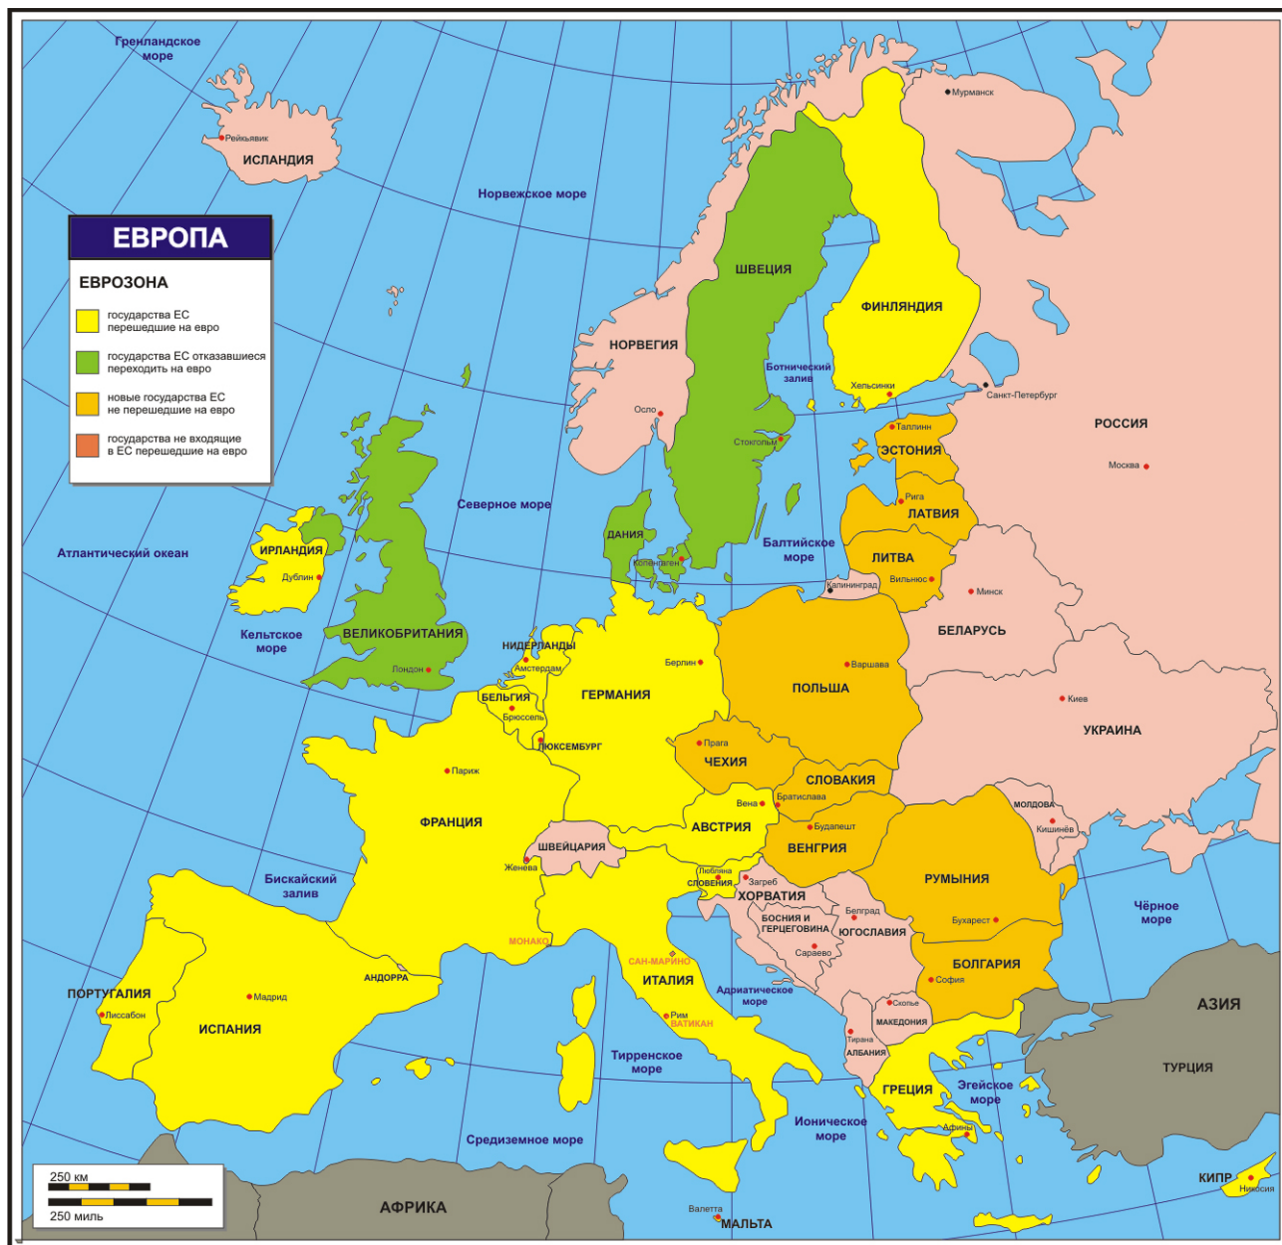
ЕВРОПА

ЕВРОЗОНА

государства ЕС перешедшие на евро

государства ЕС отказавшиеся переходить на евро

новые государства ЕС не перешедшие на евро

государства не входящие в ЕС перешедшие на евро

Гренландское море
Рейкьявик
ИСЛАНДИЯ
Норвежское море
Мурманск
ШВЕЦИЯ
ФИНЛЯНДИЯ
НОРВЕГИЯ
Ботнический залив
Хельсинки
Санкт-Петербург
Осло
Стокгольм
Таллинн
ЭСТОНИЯ
РОССИЯ
Москва
Рига
ЛАТВИЯ
Северное море
ДАНИЯ
Копенгаген
Балтийское море
ЛИТВА
Вильнюс
Калининград
Минск
Атлантический океан
ИРЛАНДИЯ
Дублин
Кельтское море
ВЕЛИКОБРИТАНИЯ
Лондон
НИДЕРЛАНДЫ
Амстердам
Берлин
БЕЛАРУСЬ
Варшава
ПОЛЬША
Киев
УКРАИНА
БЕЛЬГИЯ
Брюссель
ГЕРМАНИЯ
ЛЮКСЕМБУРГ
Прага
ЧЕХИЯ
Париж
СЛОВАКИЯ
Братислава
Вена
АВСТРИЯ
МОЛДОВА
Кишинёв
ФРАНЦИЯ
Будапешт
ШВЕЙЦАРИЯ
ВЕНГРИЯ
Женева
Любляна
СЛОВЕНИЯ
Загреб
РУМЫНИЯ
Бискайский залив
ХОРВАТИЯ
БОСНИЯ И ГЕРЦЕГОВИНА
Белград
ЮГОСЛАВИЯ
Бухарест
Чёрное море
Сараево
МОНАКО
САН-МАРИНО
БОЛГАРИЯ
АНДОРРА
ИТАЛИЯ
София
ПОРТУГАЛИЯ
Мадрид
Адриатическое море
Скопье
АЗИЯ
Лиссабон
ИСПАНИЯ
Рим
ВАТИКАН
МАКЕДОНИЯ
Тирана
АЛБАНИЯ
ТУРЦИЯ
Тирренское море
ГРЕЦИЯ
Эгейское море
Ионическое море
Афины
Средиземное море
КИПР
Никосия
250 км
250 миль
АФРИКА
Валетта
МАЛЬТА